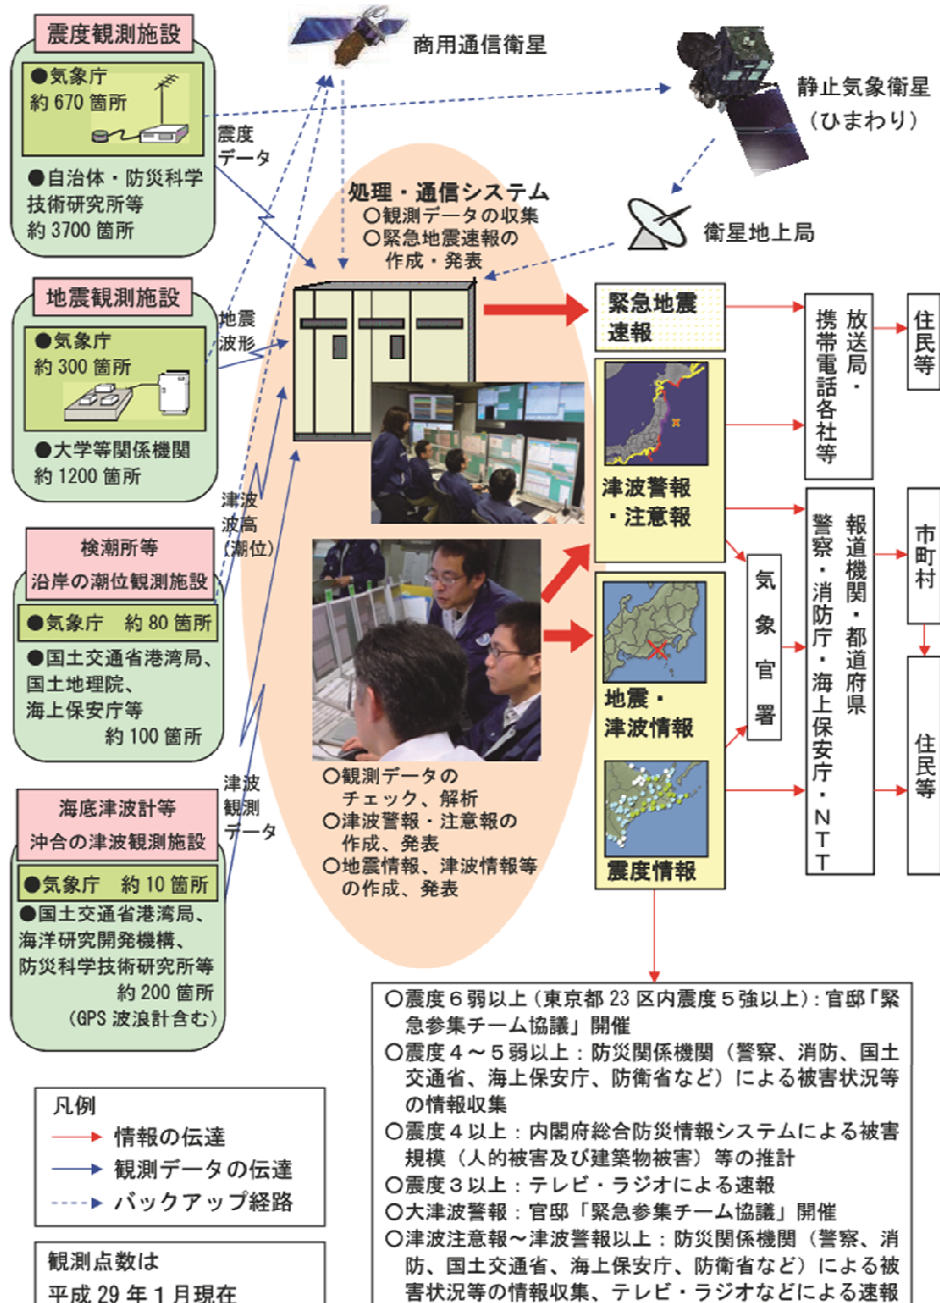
震度観測施設

●気象庁
約 670 箇所

●自治体・防災科学技術研究所等
約 3700 箇所

地震観測施設

●気象庁
約 300 箇所

●大学等関係機関
約 1200 箇所

検潮所等
沿岸の潮位観測施設

●気象庁　約 80 箇所

●国土交通省港湾局、国土地理院、海上保安庁等
約 100 箇所

海底津波計等
沖合の津波観測施設

●気象庁　約 10 箇所

●国土交通省港湾局、海洋研究開発機構、防災科学技術研究所等
約 200 箇所
（GPS 波浪計含む）

凡例
情報の伝達
観測データの伝達
バックアップ経路

観測点数は
平成 29 年 1 月現在

商用通信衛星

静止気象衛星
（ひまわり）

衛星地上局

震度データ

地震波形

津波波高（潮位）

津波観測データ

処理・通信システム
○観測データの収集
○緊急地震速報の作成・発表

○観測データのチェック、解析
○津波警報・注意報の作成、発表
○地震情報、津波情報等の作成、発表

緊急地震速報

津波警報・注意報

地震・津波情報

震度情報

気象官署

放送局・携帯電話各社等

住民等

報道機関・都道府県警察・消防庁・海上保安庁・NTT

市町村

住民等

○震度６弱以上（東京都 23 区内震度５強以上）：官邸「緊急参集チーム協議」開催
○震度４～５弱以上：防災関係機関（警察、消防、国土交通省、海上保安庁、防衛省など）による被害状況等の情報収集
○震度４以上：内閣府総合防災情報システムによる被害規模（人的被害及び建築物被害）等の推計
○震度３以上：テレビ・ラジオによる速報
○大津波警報：官邸「緊急参集チーム協議」開催
○津波注意報～津波警報以上：防災関係機関（警察、消防、国土交通省、海上保安庁、防衛省など）による被害状況等の情報収集、テレビ・ラジオなどによる速報